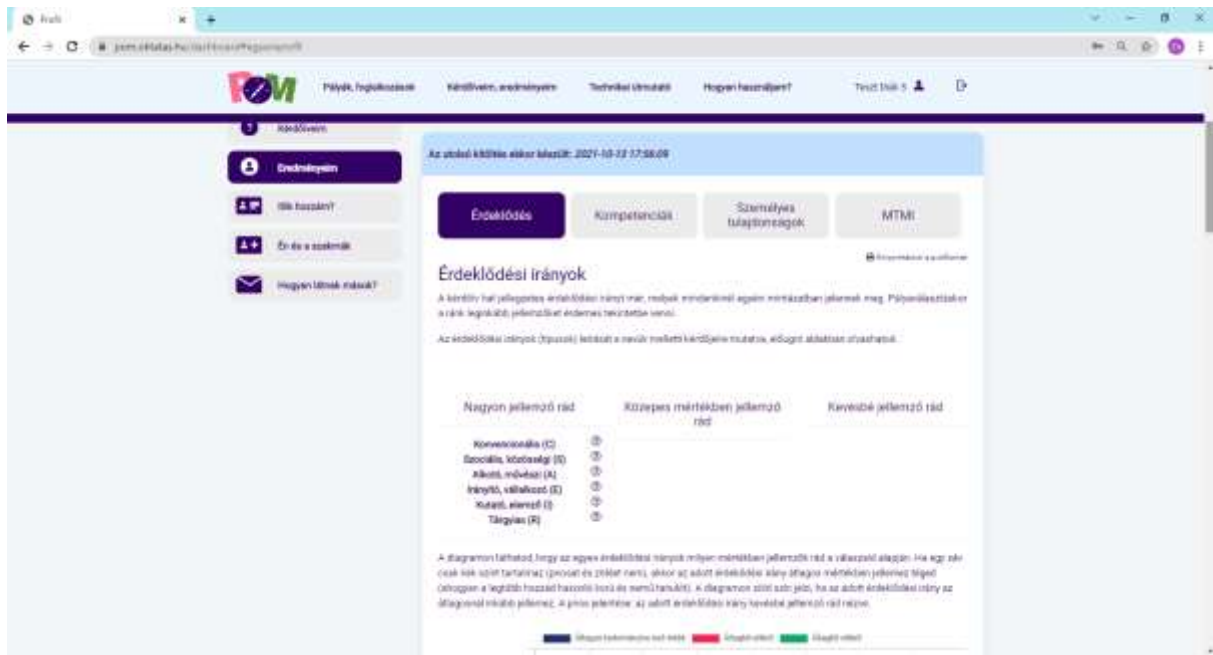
Pálya, foglalkozások   Kérdőíveim, eredményeim   Technikai útmutató   Hogyan használjam?   Teszt Diák 5

Kérdőíveim

Eredményeim

Illik hozzám?

Én és a szakmák

Hogyan látnak mások?

Az utolsó kitöltés alapján készült: 2021-10-12 17:56:09

Érdeklődés   Kompetenciák   Személyes tulajdonságok   MTMI

Érdeklődési irányok

A kérdőív hat jellegzetes érdeklődési irányt mér, melyek mindenkiben egyéni mintázatban jelennek meg. Pályaválasztáskor a rád legjobban jellemzőket érdemes tekintetbe venni.

Az érdeklődési irányok (típusok) leírását a nevük melletti kérdőjelre mutatva, előugró ablakban olvashatod.

| Nagyon jellemző rád | Közepes mértékben jellemző rád | Kevésbé jellemző rád |
|---|---|---|
| Konvencionális (C) | | |
| Szociális, közösségi (S) | | |
| Alkotó, művészi (A) | | |
| Irányító, vállalkozó (E) | | |
| Kutató, elemző (I) | | |
| Tárgyias (R) | | |

A diagramon láthatod, hogy az egyes érdeklődési irányok milyen mértékben jellemzők rád a válaszaid alapján. Ha egy sáv csak kék színt tartalmaz (pirosat és zöldet nem), akkor az adott érdeklődési irány átlagos mértékben jellemez téged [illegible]. A diagramon zöld szín jelzi, ha az adott érdeklődési irány az átlagosnál inkább jellemez. A piros jelentése: az adott érdeklődési irány kevésbé jellemző rád nézve.

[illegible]   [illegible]   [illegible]